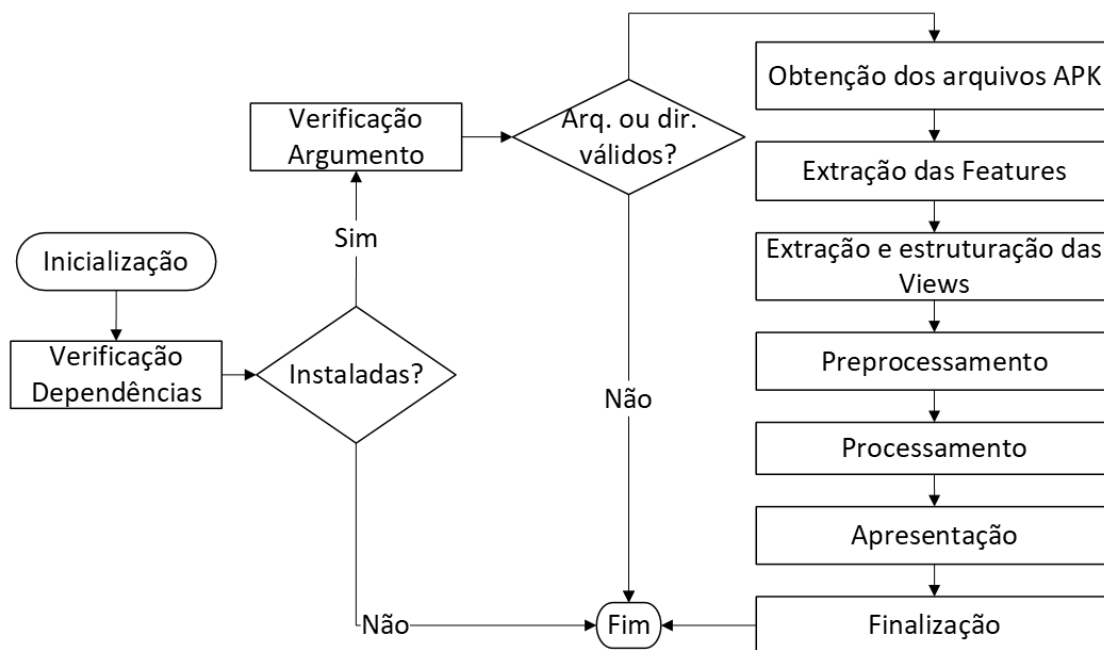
Inicialização

Verificação Dependências

Instaladas?

Sim

Não

Verificação Argumento

Arq. ou dir. válidos?

Não

Fim

Obtenção dos arquivos APK

Extração das Features

Extração e estruturação das Views

Preprocessamento

Processamento

Apresentação

Finalização